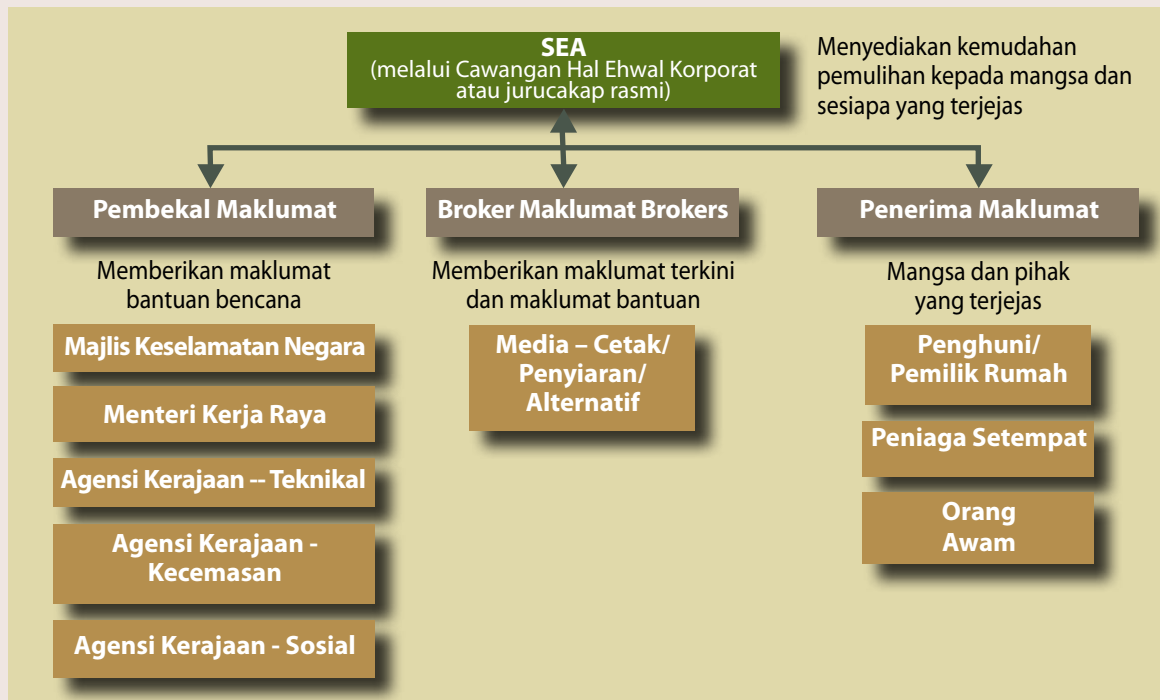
SEA
(melalui Cawangan Hal Ehwal Korporat atau jurucakap rasmi)

Menyediakan kemudahan pemulihan kepada mangsa dan sesiapa yang terjejas

Pembekal Maklumat

Memberikan maklumat bantuan bencana

Majlis Keselamatan Negara

Menteri Kerja Raya

Agensi Kerajaan -- Teknikal

Agensi Kerajaan - Kecemasan

Agensi Kerajaan - Sosial

Broker Maklumat Brokers

Memberikan maklumat terkini dan maklumat bantuan

Media – Cetak/ Penyiaran/ Alternatif

Penerima Maklumat

Mangsa dan pihak yang terjejas

Penghuni/ Pemilik Rumah

Peniaga Setempat

Orang Awam